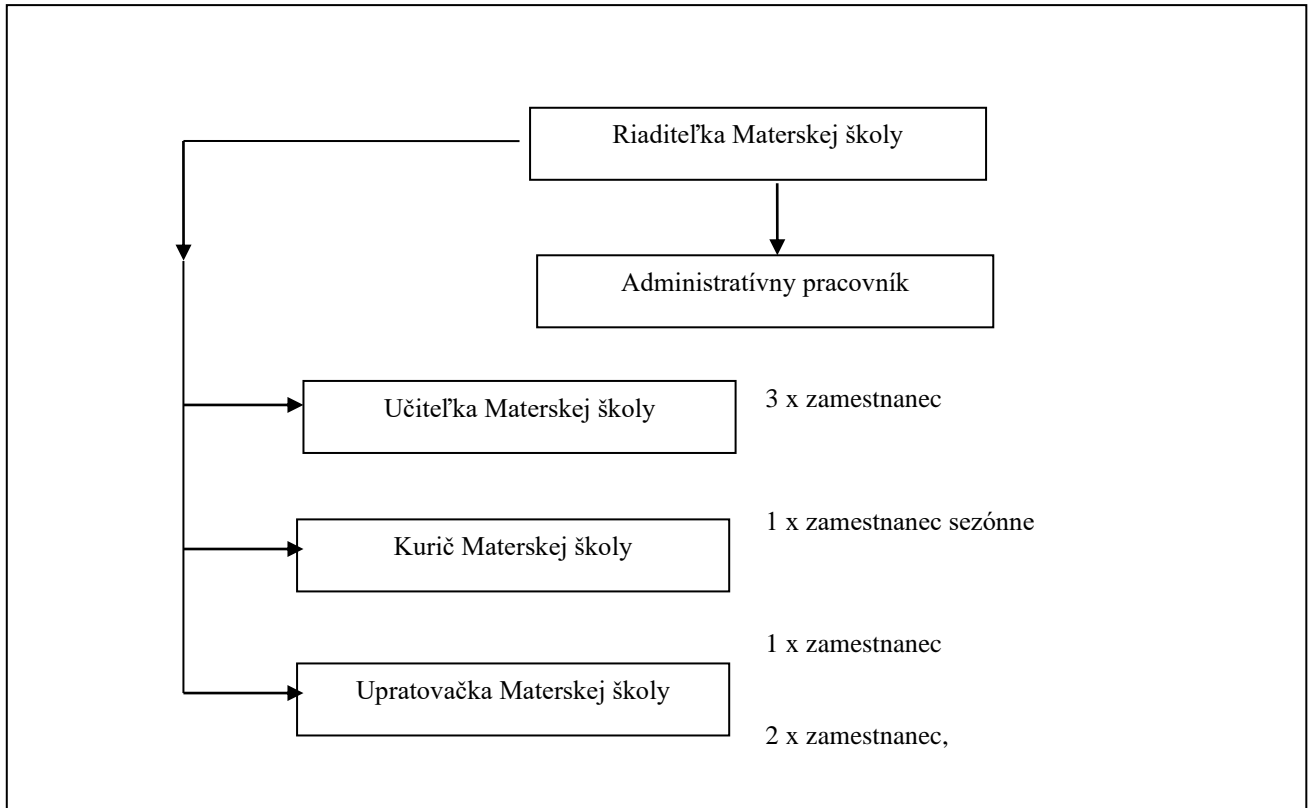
Riaditeľka Materskej školy

Administratívny pracovník

Učiteľka Materskej školy

3 x zamestnanec

Kurič Materskej školy

1 x zamestnanec sezónne

1 x zamestnanec

Upratovačka Materskej školy

2 x zamestnanec,